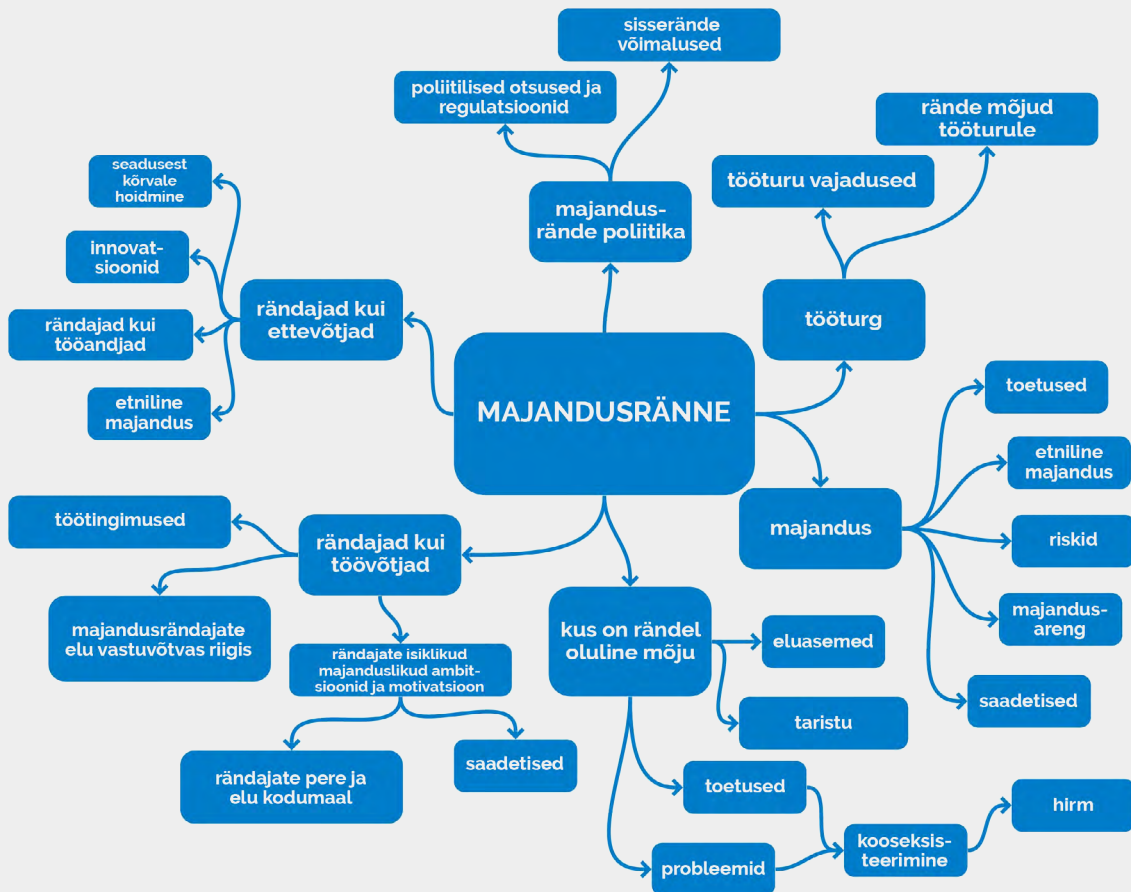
MAJANDUSRÄNNE

majandusrände poliitika

poliitilised otsused ja regulatsioonid

sisserände võimalused

tööturg

tööturu vajadused

rände mõjud tööturule

rändajad kui ettevõtjad

seadusest kõrvale hoidmine

innovatsioonid

rändajad kui tööandjad

etniline majandus

majandus

toetused

etniline majandus

riskid

majandusareng

saadetised

rändajad kui töövõtjad

töötingimused

majandusrändajate elu vastuvõtvas riigis

rändajate isiklikud majanduslikud ambitsioonid ja motivatsioon

rändajate pere ja elu kodumaal

saadetised

kus on rändel oluline mõju

eluasemed

taristu

toetused

probleemid

kooseksisteerimine

hirm